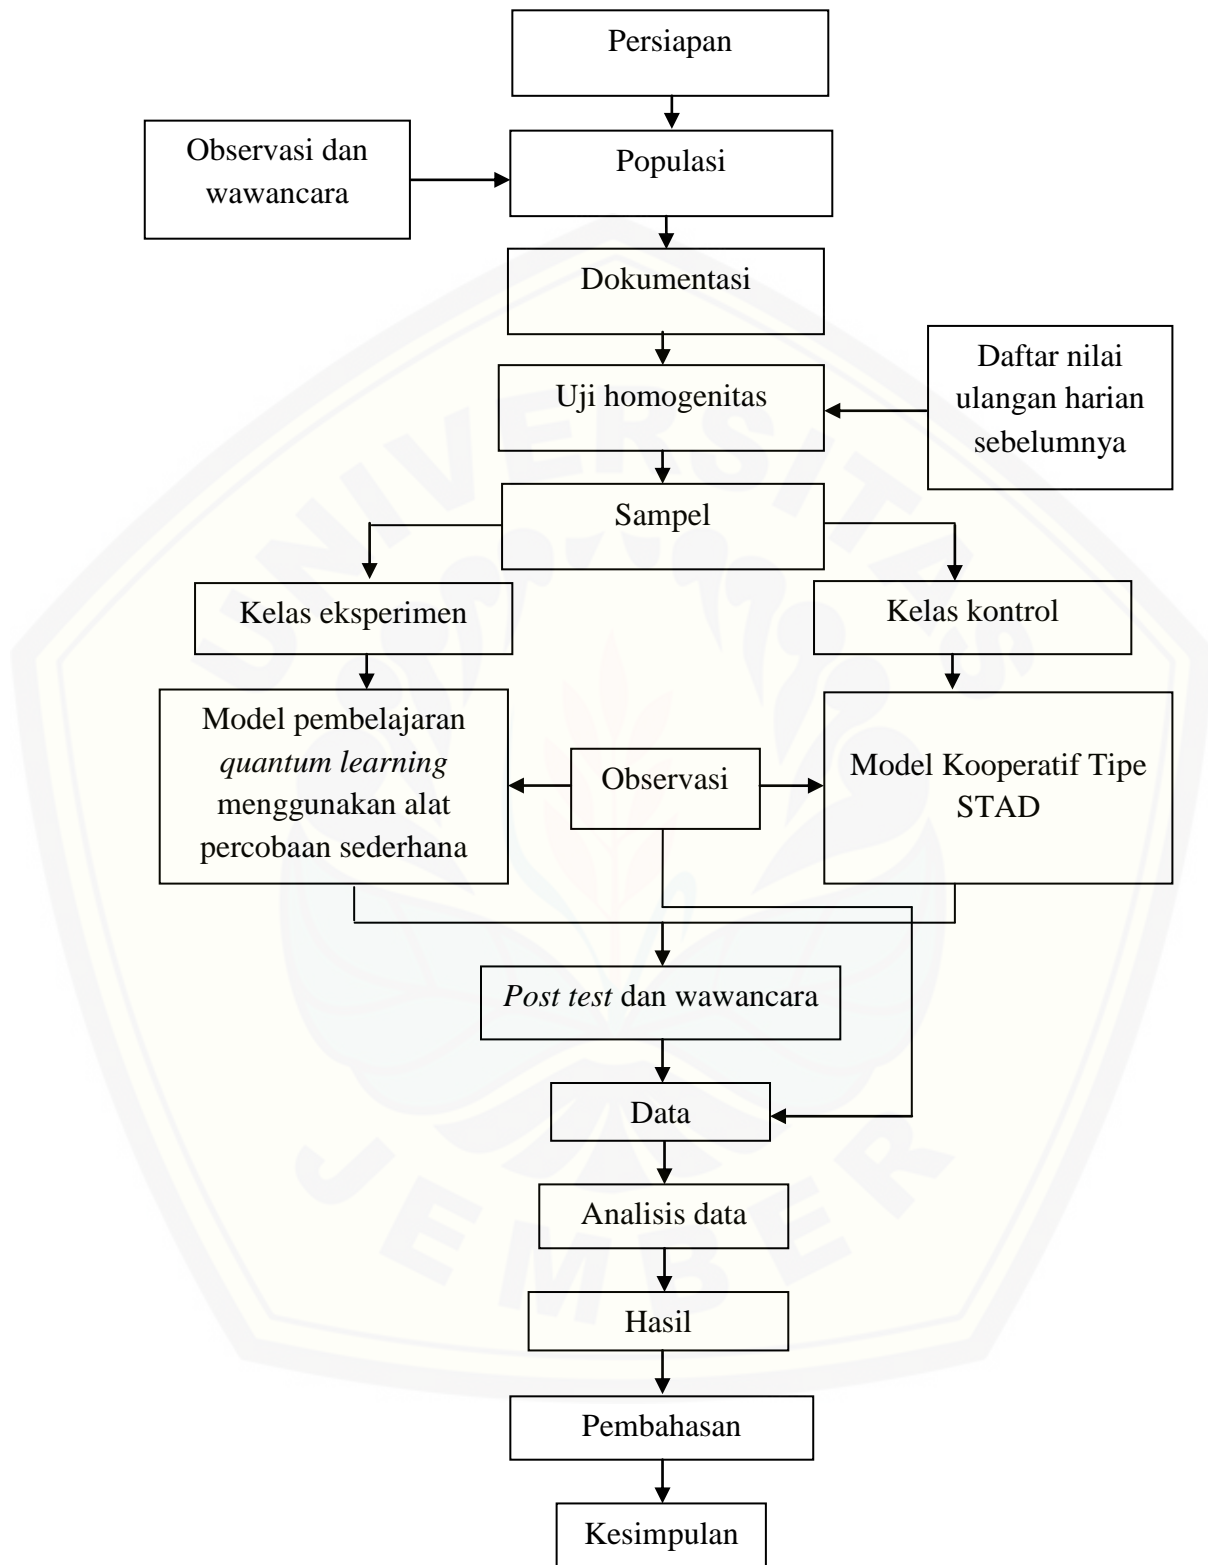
Persiapan

Observasi dan wawancara

Populasi

Dokumentasi

Daftar nilai ulangan harian sebelumnya

Uji homogenitas

Sampel

Kelas eksperimen

Kelas kontrol

Model pembelajaran *quantum learning* menggunakan alat percobaan sederhana

Observasi

Model Kooperatif Tipe STAD

*Post test* dan wawancara

Data

Analisis data

Hasil

Pembahasan

Kesimpulan